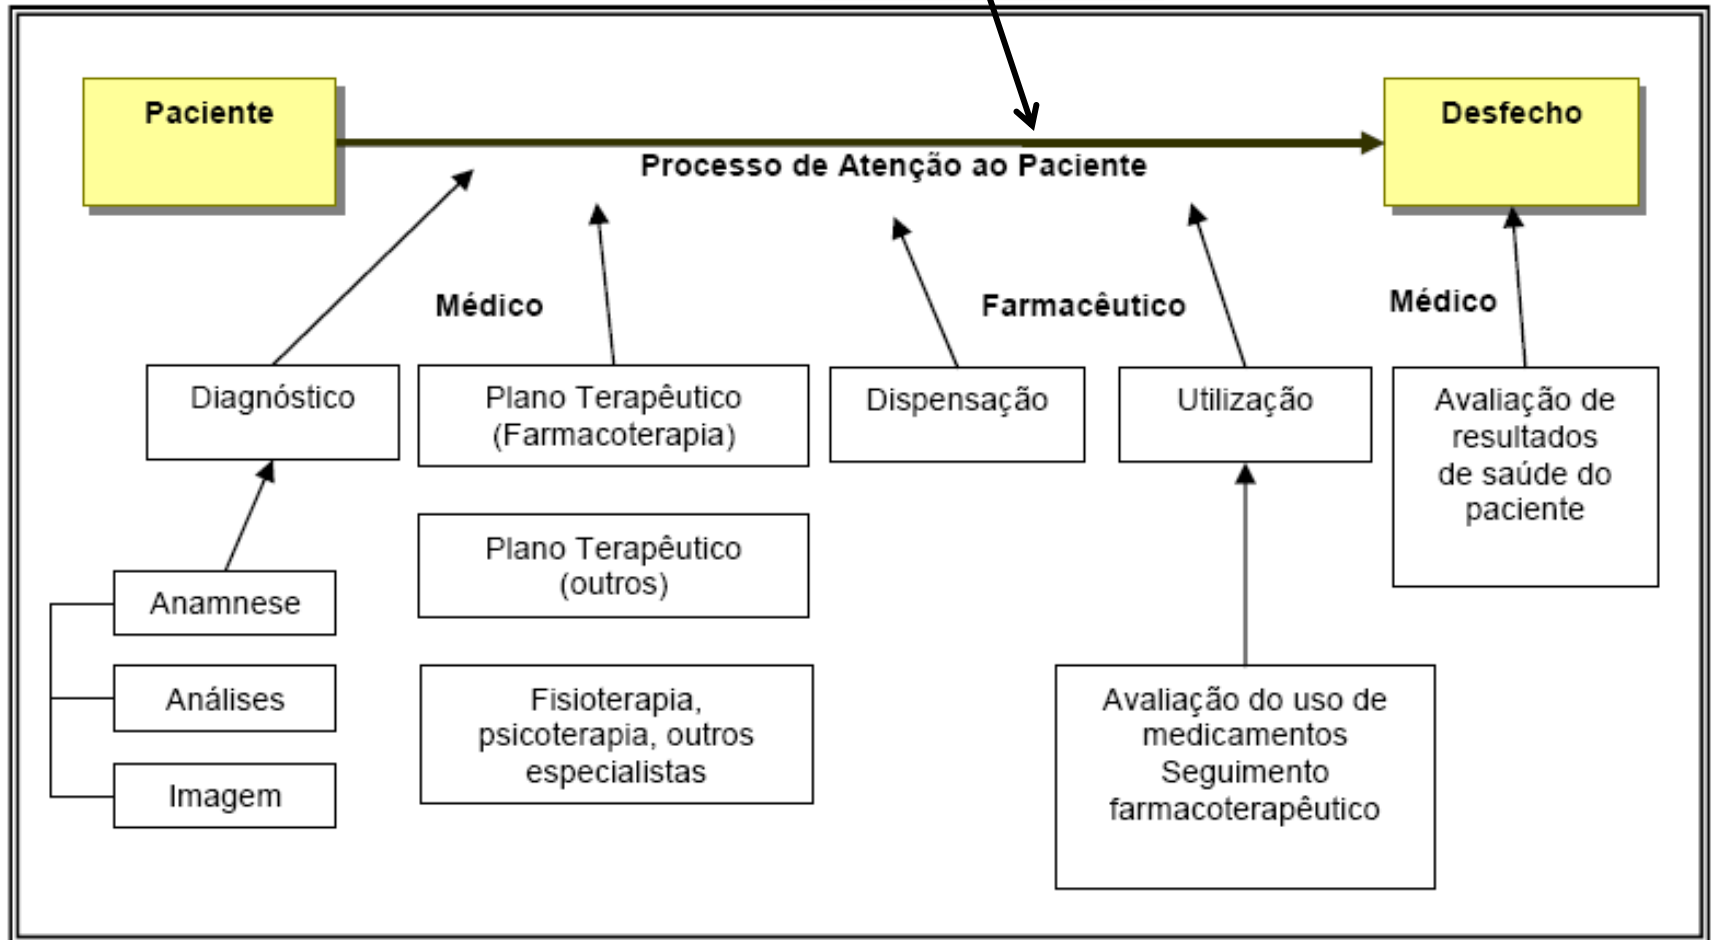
Paciente

Desfecho

Processo de Atenção ao Paciente

Médico

Farmacêutico

Médico

Diagnóstico

Plano Terapêutico (Farmacoterapia)

Dispensação

Utilização

Avaliação de resultados de saúde do paciente

Plano Terapêutico (outros)

Anamnese

Análises

Imagem

Fisioterapia, psicoterapia, outros especialistas

Avaliação do uso de medicamentos Seguimento farmacoterapêutico